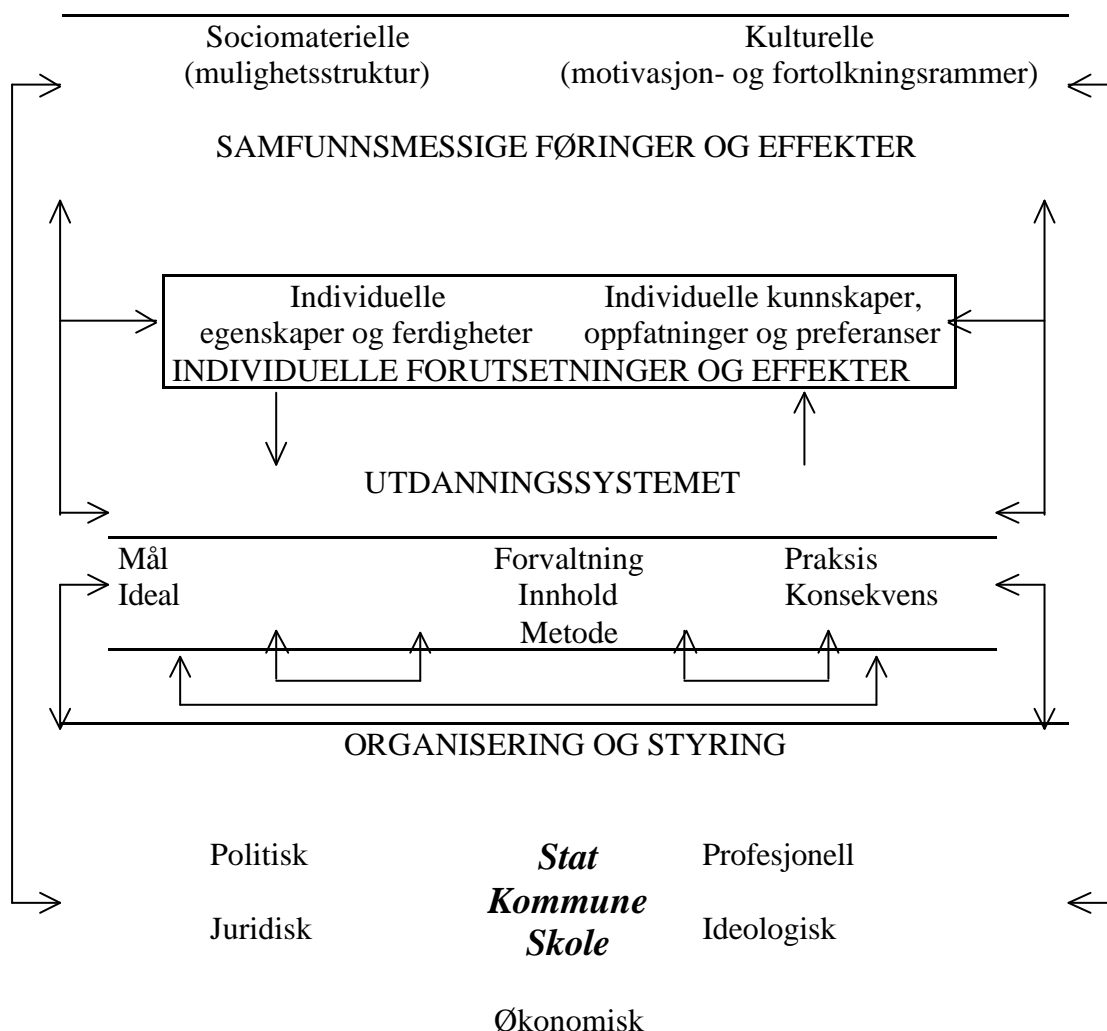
Sociomaterielle (mulighetsstruktur)

Kulturelle (motivasjon- og fortolkningsrammer)

SAMFUNNSMESSIGE FØRINGER OG EFFEKTER

Individuelle egenskaper og ferdigheter

Individuelle kunnskaper, oppfatninger og preferanser

INDIVIDUELLE FORUTSETNINGER OG EFFEKTER

UTDANNINGSSYSTEMET

Mål
Ideal

Forvaltning
Innhold
Metode

Praksis
Konsekvens

ORGANISERING OG STYRING

Politisk

Stat
Kommune
Skole

Profesjonell

Juridisk

Ideologisk

Økonomisk